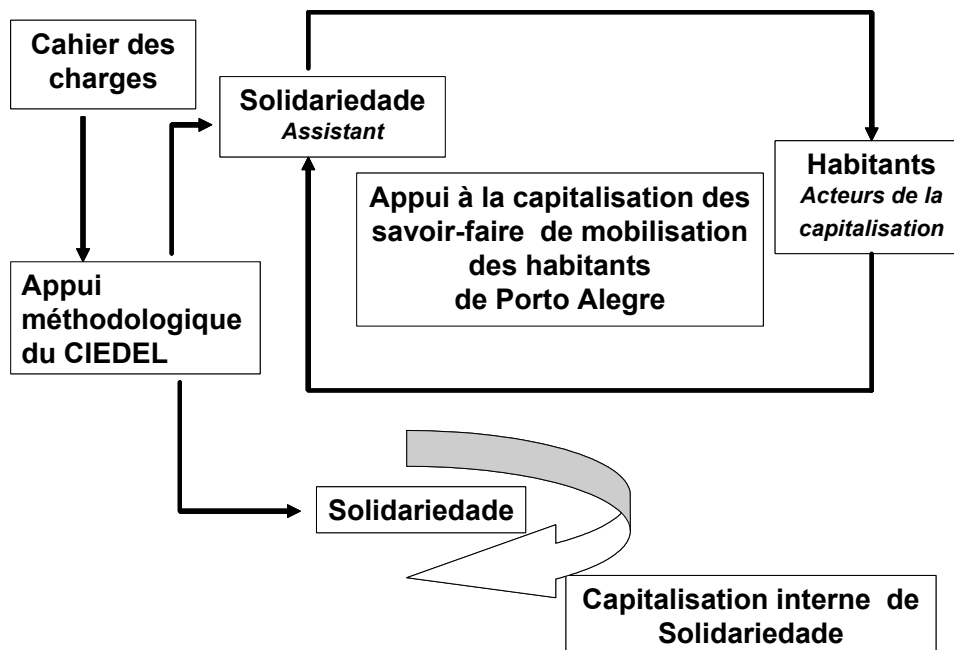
Cahier des charges

Solidariedade
Assistant

Habitants
Acteurs de la capitalisation

Appui à la capitalisation des savoir-faire de mobilisation des habitants de Porto Alegre

Appui méthodologique du CIEDEL

Solidariedade

Capitalisation interne de Solidariedade